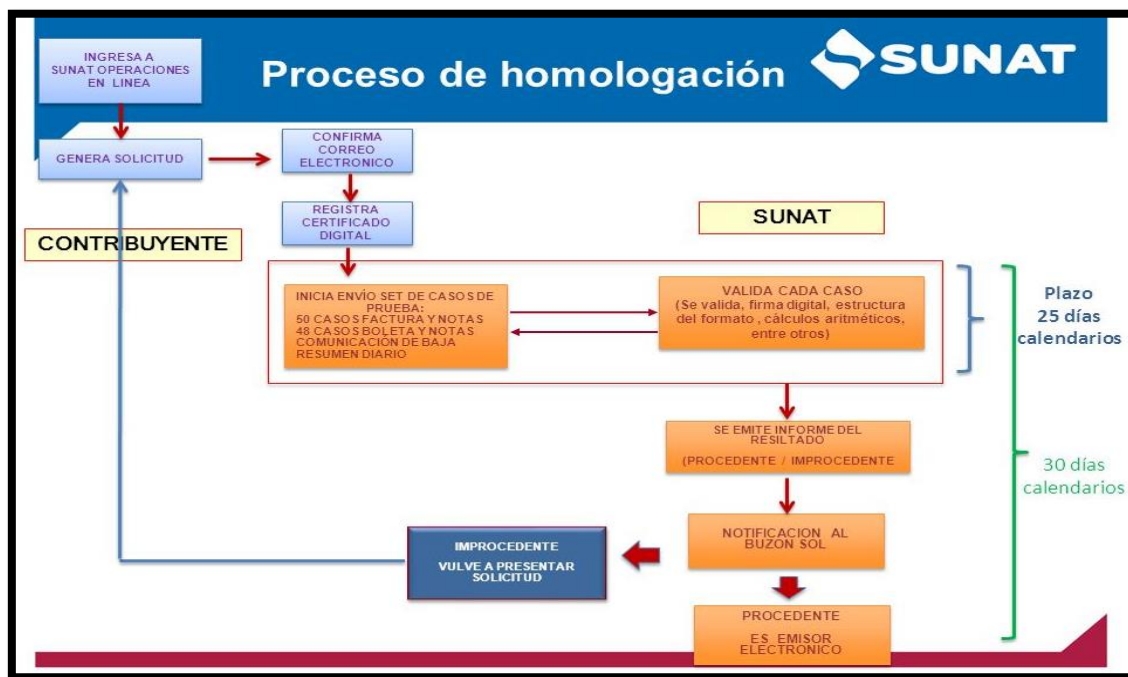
Proceso de homologación

SUNAT

INGRESA A SUNAT OPERACIONES EN LINEA

GENERA SOLICITUD

CONFIRMA CORREO ELECTRONICO

REGISTRA CERTIFICADO DIGITAL

CONTRIBUYENTE

SUNAT

INICIA ENVÍO SET DE CASOS DE PRUEBA:
50 CASOS FACTURA Y NOTAS
48 CASOS BOLETA Y NOTAS
COMUNICACIÓN DE BAJA
RESUMEN DIARIO

VALIDA CADA CASO
(Se valida, firma digital, estructura del formato , cálculos aritméticos, entre otros)

Plazo
25 días
calendarios

SE EMITE INFORME DEL RESILTADO
(PROCEDENTE / IMPROCEDENTE

30 días
calendarios

IMPROCEDENTE
VULVE A PRESENTAR SOLICITUD

NOTIFICACION AL BUZON SOL

PROCEDENTE
ES EMISOR ELECTRONICO